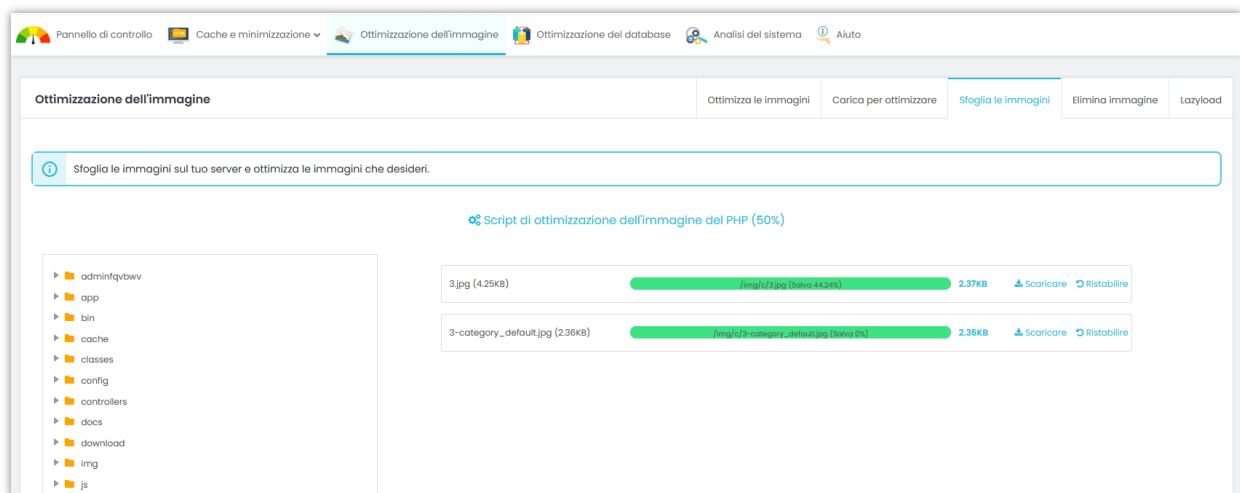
Pannello di controllo   Cache e minimizzazione   Ottimizzazione dell'immagine   Ottimizzazione del database   Analisi del sistema   Aiuto

Ottimizzazione dell'immagine

Ottimizza le immagini | Carica per ottimizzare | Sfoglia le immagini | Elimina immagine | Lazyload

Sfoglia le immagini sul tuo server e ottimizza le immagini che desideri.

Script di ottimizzazione dell'immagine del PHP (50%)

adminfqvbwv
app
bin
cache
classes
config
controllers
docs
download
img
js

3.jpg (4.25KB)   /img/c/3.jpg (Salva 44.24%)   2.37KB   Scaricare   Ristabilire

3-category_default.jpg (2.36KB)   /img/c/3-category_default.jpg (Salva 0%)   2.36KB   Scaricare   Ristabilire